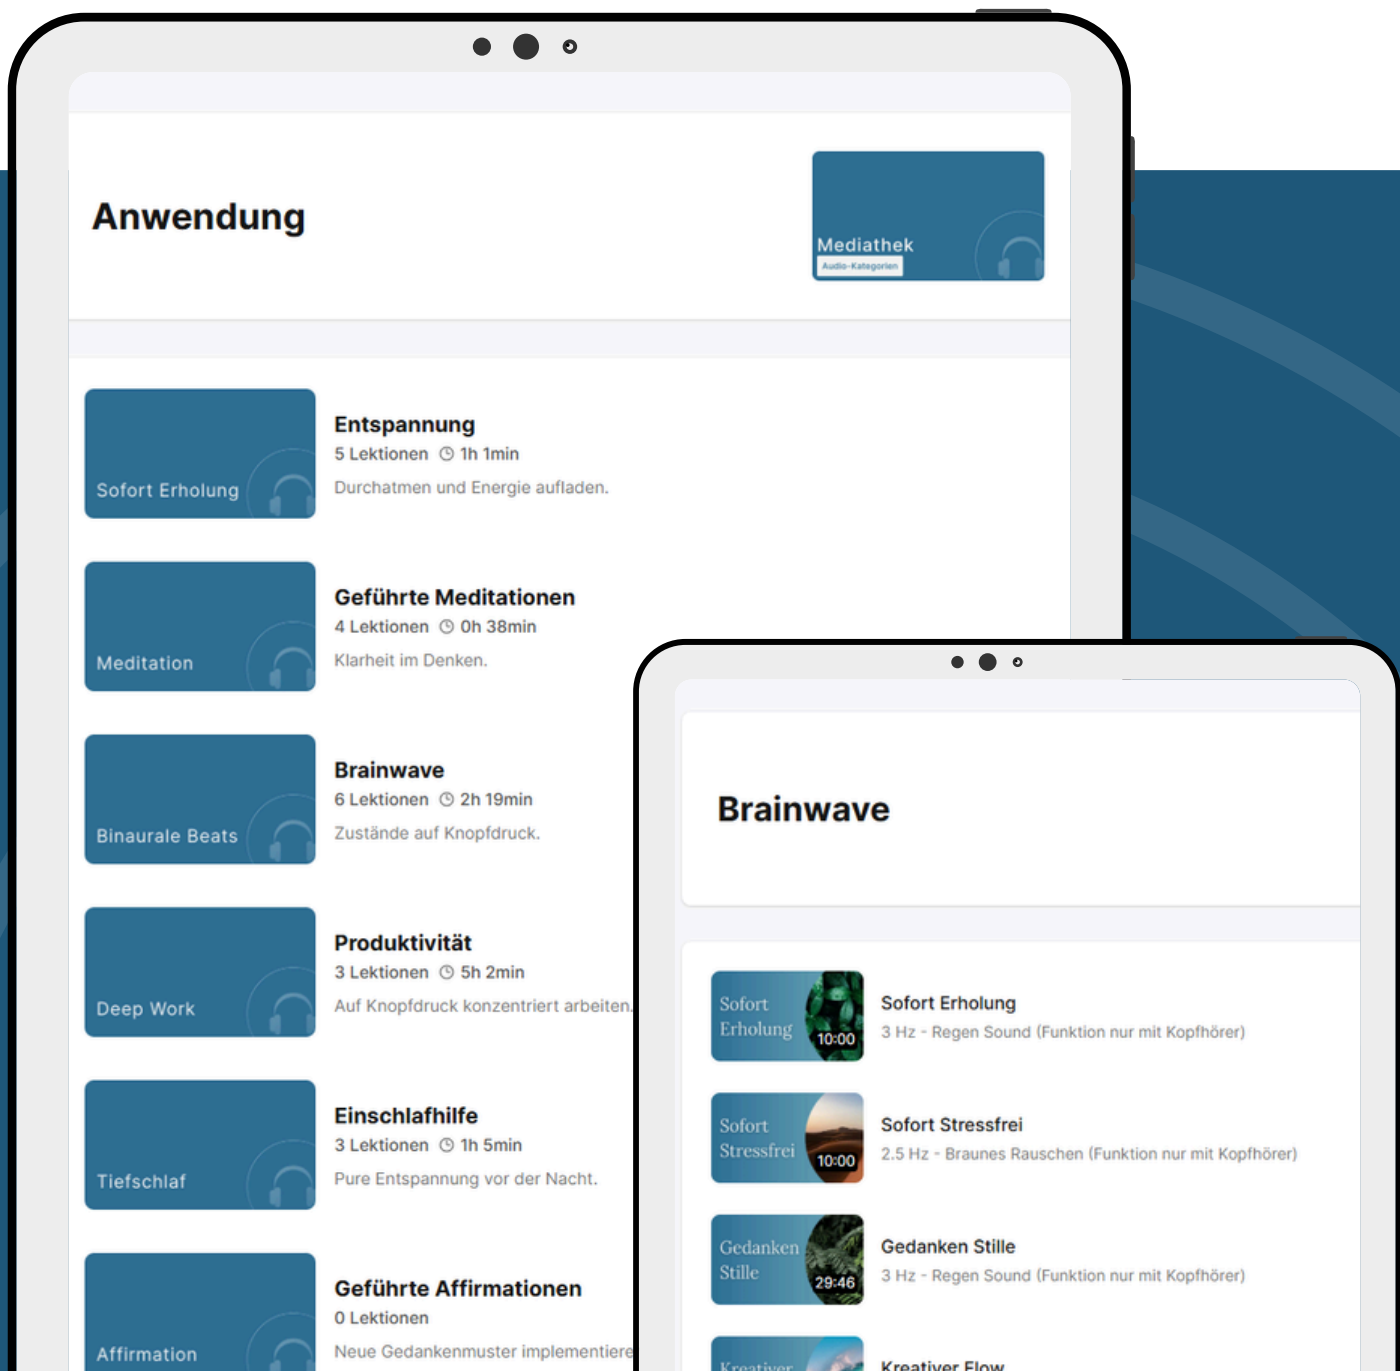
Anwendung

Mediathek
Audio-Kategorien

Sofort Erholung
Entspannung
5 Lektionen 1h 1min
Durchatmen und Energie aufladen.

Meditation
Geführte Meditationen
4 Lektionen 0h 38min
Klarheit im Denken.

Binaurale Beats
Brainwave
6 Lektionen 2h 19min
Zustände auf Knopfdruck.

Deep Work
Produktivität
3 Lektionen 5h 2min
Auf Knopfdruck konzentriert arbeiten.

Tiefschlaf
Einschlafhilfe
3 Lektionen 1h 5min
Pure Entspannung vor der Nacht.

Affirmation
Geführte Affirmationen
0 Lektionen
Neue Gedankenmuster implementiere

Brainwave

Sofort Erholung 10:00
Sofort Erholung
3 Hz - Regen Sound (Funktion nur mit Kopfhörer)

Sofort Stressfrei 10:00
Sofort Stressfrei
2.5 Hz - Braunes Rauschen (Funktion nur mit Kopfhörer)

Gedanken Stille 29:46
Gedanken Stille
3 Hz - Regen Sound (Funktion nur mit Kopfhörer)

Kreativer
Kreativer Flow